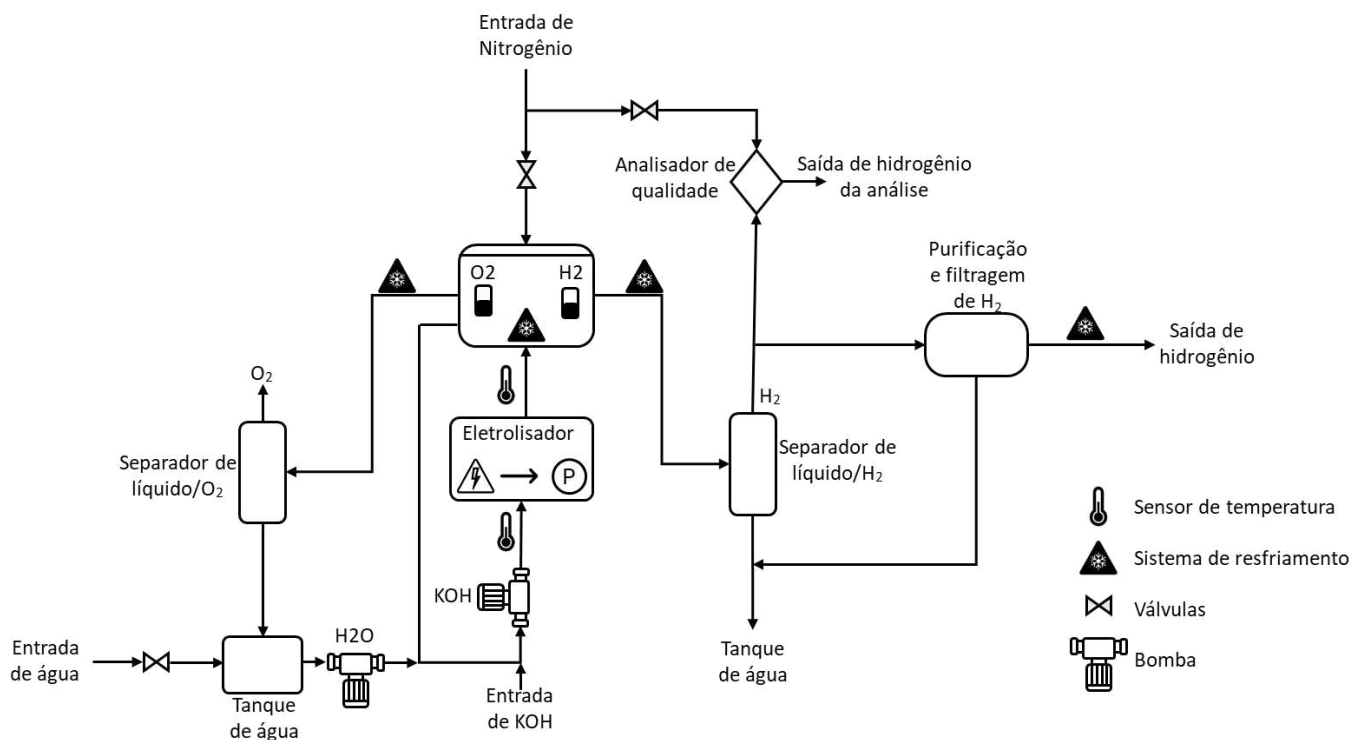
Entrada de Nitrogênio

Analisador de qualidade

Saída de hidrogênio da análise

Purificação e filtragem de $H_2$

Saída de hidrogênio

O2

H2

$O_2$

Separador de líquido/$O_2$

Eletrolisador

P

$H_2$

Separador de líquido/$H_2$

Sensor de temperatura

Sistema de resfriamento

Válvulas

Bomba

KOH

Entrada de água

Tanque de água

H2O

Entrada de KOH

Tanque de água